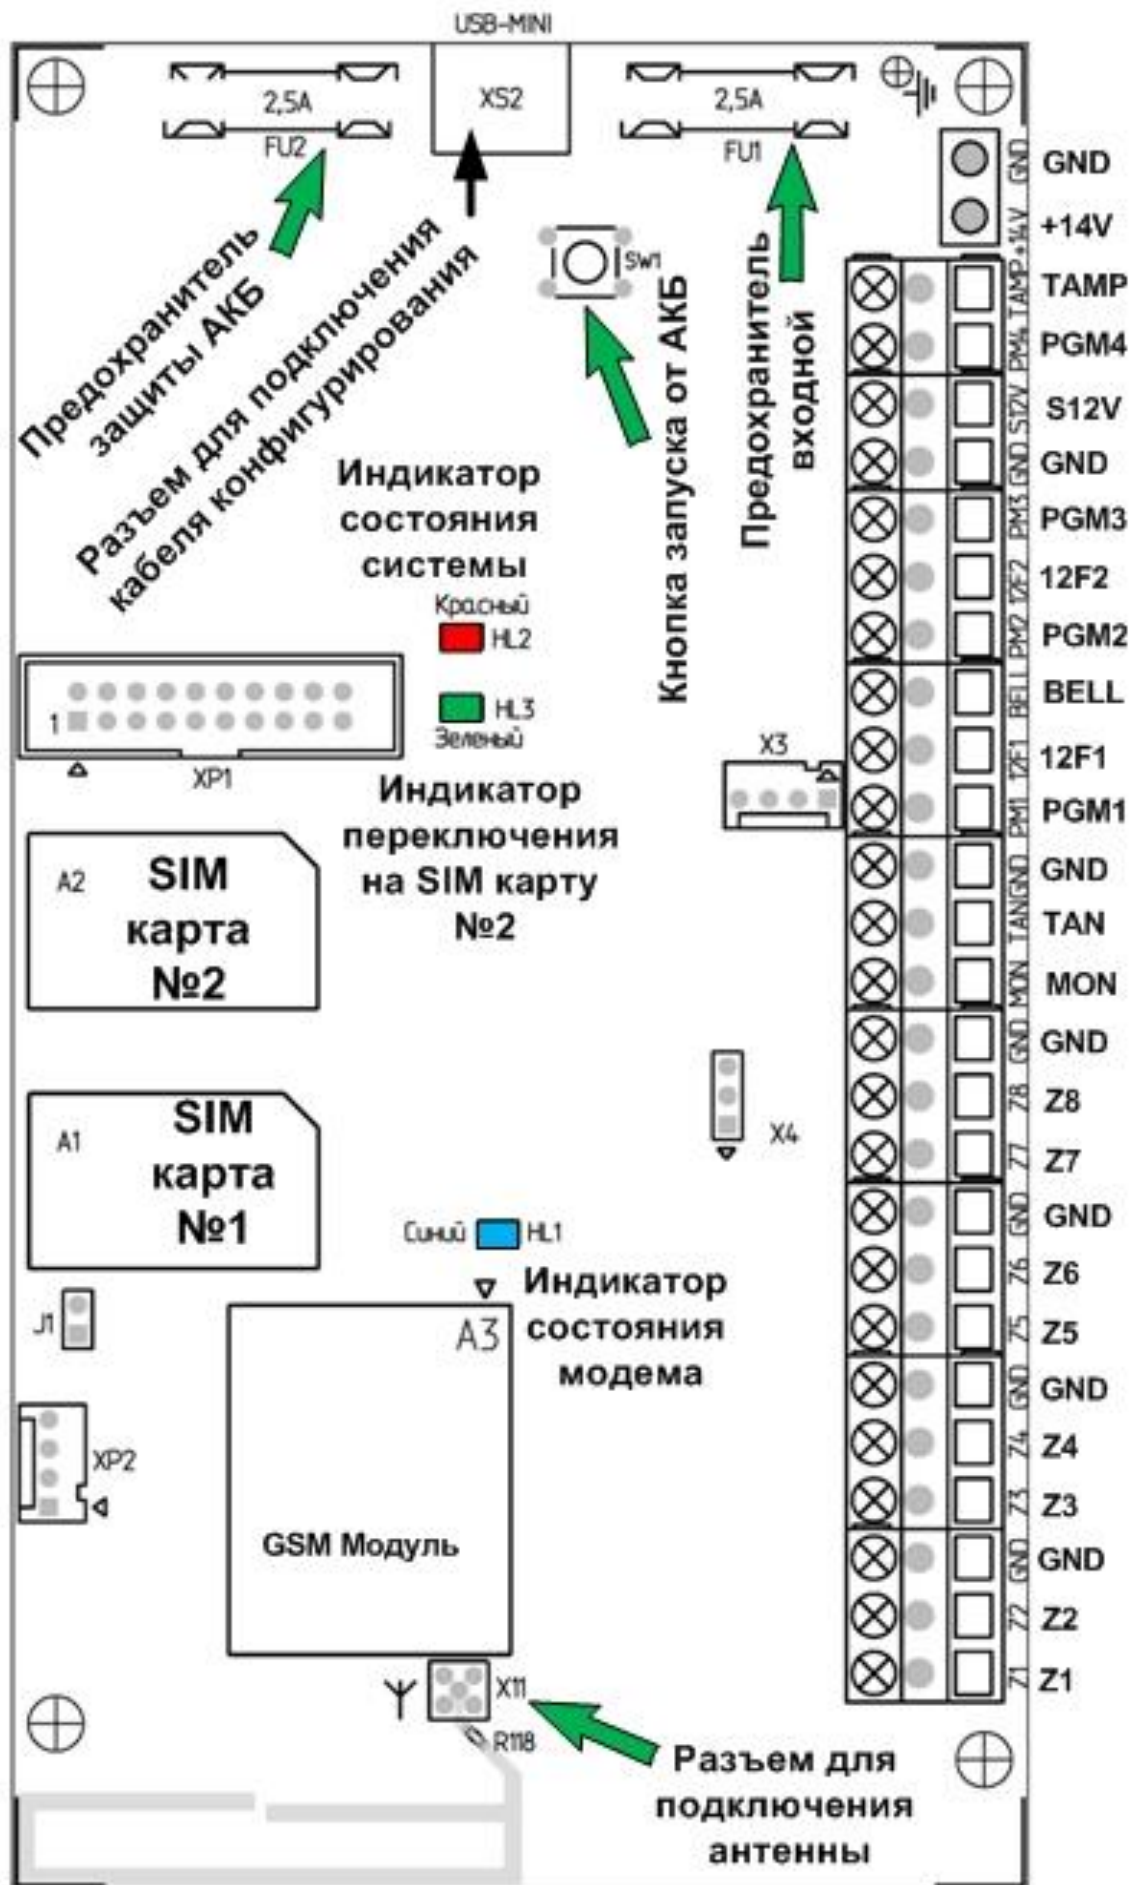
USB-MINI

2,5A
FU2

XS2

2,5A
FU1

GND
+14V

Предохранитель защиты АКБ

Разъем для подключения кабеля конфигурирования

SW1

Кнопка запуска от АКБ

Предохранитель входной

GND
+14V
TAMP TAMP
PM4 PGM4
S12V S12V
GND GND
PM3 PGM3
12F2 12F2
PM2 PGM2
BELL BELL
12F1 12F1
PM1 PGM1
GND GND
TAN TAN
MON MON
GND GND
Z8 Z8
Z7 Z7
GND GND
Z6 Z6
Z5 Z5
GND GND
Z4 Z4
Z3 Z3
GND GND
Z2 Z2
Z1 Z1

Индикатор состояния системы

Красный HL2

1

XP1

HL3
Зеленый

X3

Индикатор переключения на SIM карту №2

A2 SIM карта №2

X4

A1 SIM карта №1

Синий HL1

Индикатор состояния модема

J1

A3

XP2

GSM Модуль

X11
R118

Разъем для подключения антенны